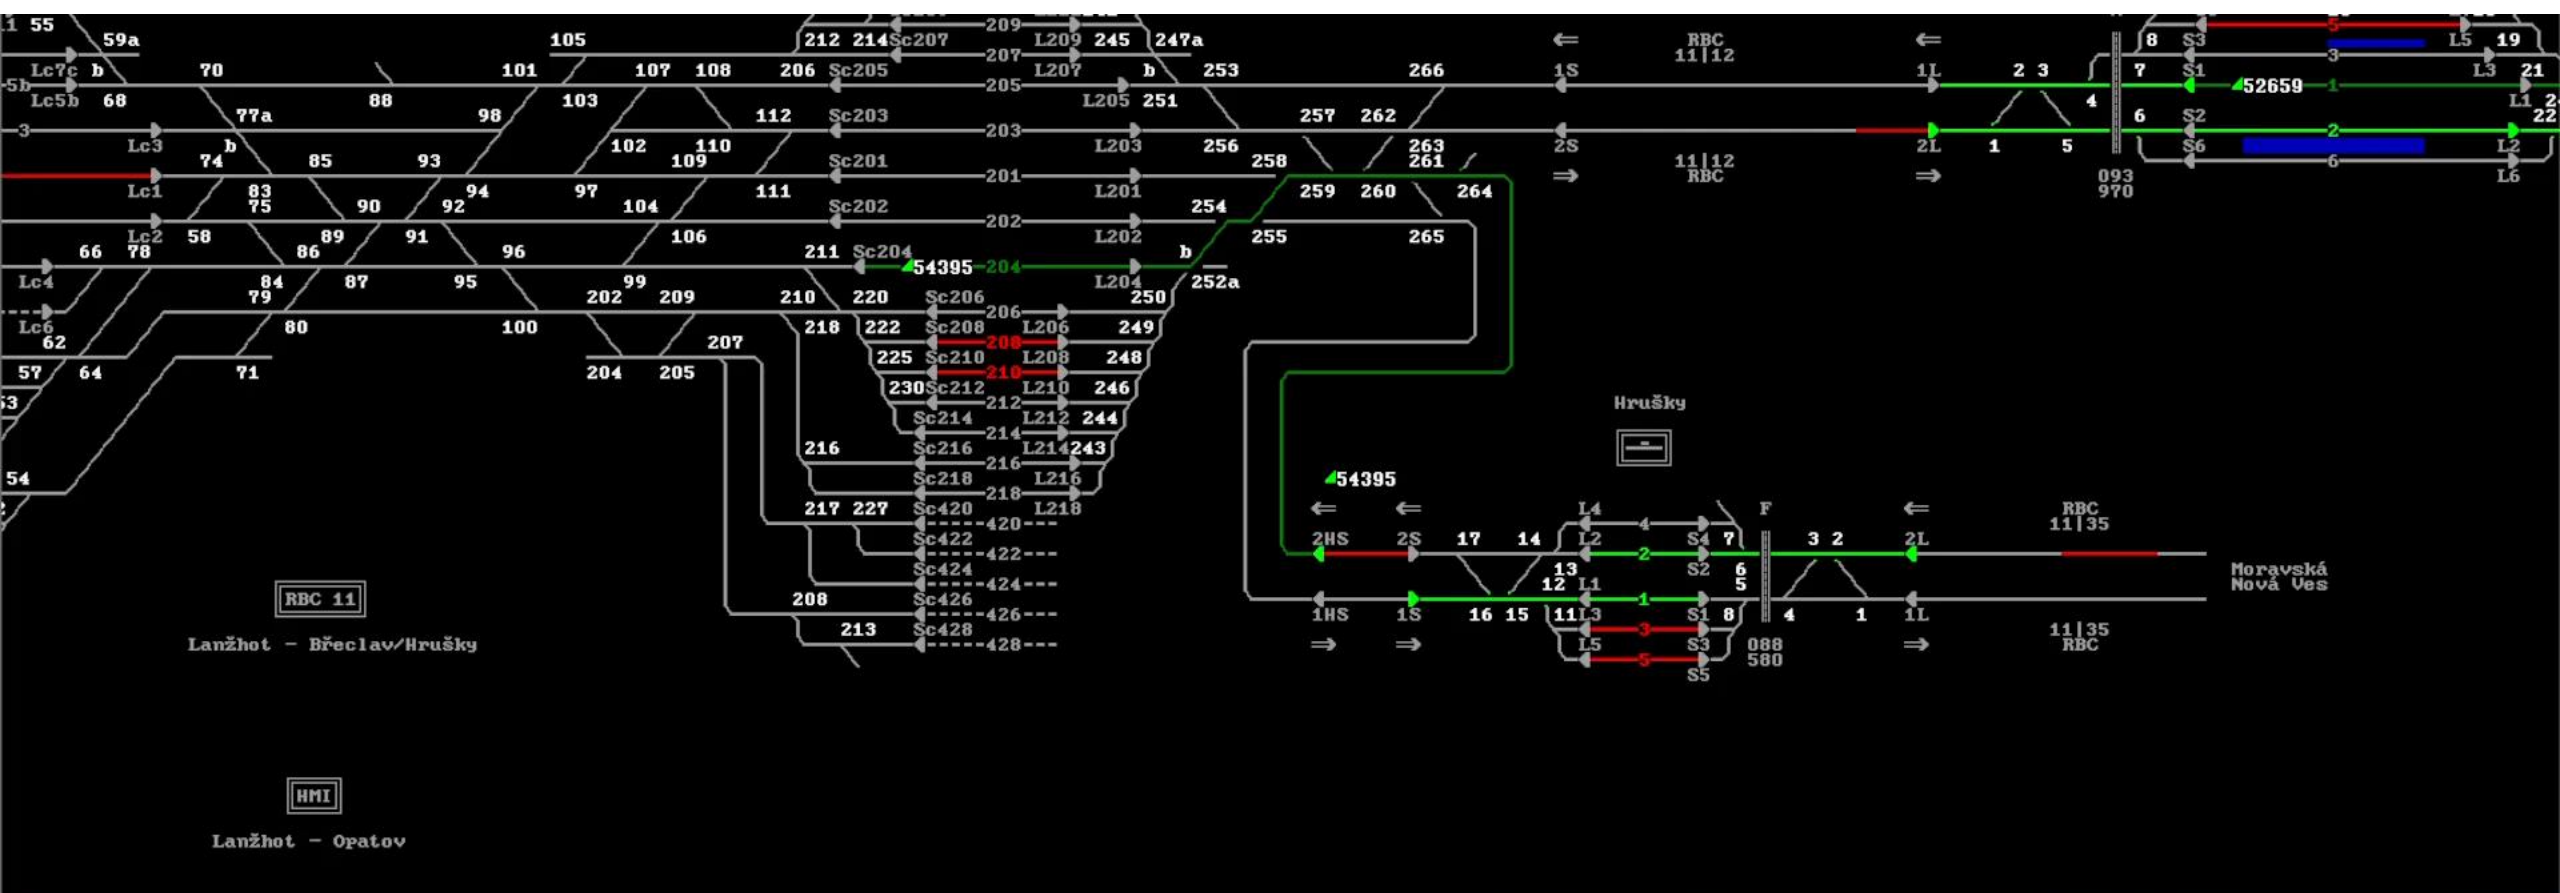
1 55
59a
105
212 214 Sc207
209
207
L209 245
247a
Lc7c b
70
101
107 108
206 Sc205
L207
b
253
266
5b
Lc5b
68
88
103
205
L205 251
77a
98
112
Sc203
3
203
257 262
Lc3
b
102
110
L203
256
263
74
85
93
109
Sc201
258
261
Lc1
83
94
97
111
201
L201
259 260
264
75
90
92
104
Sc202
202
254
Lc2
58
89
91
96
106
L202
255
265
66 78
86
211 Sc204
54395
204
b
Lc4
84
87
95
99
L204
252a
79
202
209
210
220
Sc206
250
206
Lc6
80
100
218
222
Sc208
L206
249
62
207
225
Sc210
208
L208
248
57
64
71
204
205
210
230 Sc212
L210
246
3
212
Sc214
L212 244
214
216
Sc216
L214 243
216
54
Sc218
L216
218
217 227
Sc420
L218
420
Sc422
422
Sc424
424
RBC 11
208
Sc426
426
213
Sc428
428
Lanžhot – Břeclav/Hrušky
HMI
Lanžhot – Opatov
⇐
RBC
11|12
⇐
1S
1L
2S
2L
11|12
RBC
⇒
⇒
2 3
8
S3
L5
19
7
S1
L3
21
52659
1
4
6
S2
L1
22
2
1
5
S6
L2
093
970
6
L6
Hrušky
54395
⇐
⇐
⇐
RBC
11|35
L4
F
2HS
2S
17
14
L2
4
S4
7
3 2
2L
2
13
12
L1
S2
6
5
1HS
1S
16 15
11
L3
1
S1
8
4
1
1L
3
11|35
RBC
Moravská Nová Ves
⇒
⇒
L5
S3
⇒
5
S5
088
580